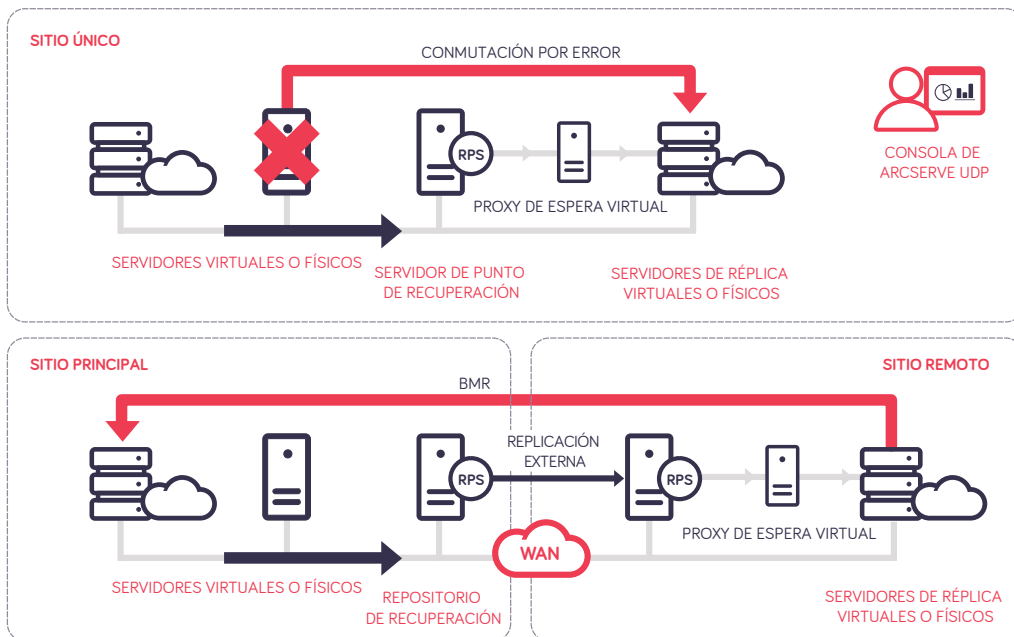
SITIO ÚNICO

CONMUTACIÓN POR ERROR

RPS

PROXY DE ESPERA VIRTUAL

CONSOLA DE ARCSERVE UDP

SERVIDORES VIRTUALES O FÍSICOS

SERVIDOR DE PUNTO DE RECUPERACIÓN

SERVIDORES DE RÉPLICA VIRTUALES O FÍSICOS

SITIO PRINCIPAL

SITIO REMOTO

BMR

REPLICACIÓN EXTERNA

RPS

RPS

PROXY DE ESPERA VIRTUAL

WAN

SERVIDORES VIRTUALES O FÍSICOS

REPOSITORIO DE RECUPERACIÓN

SERVIDORES DE RÉPLICA VIRTUALES O FÍSICOS